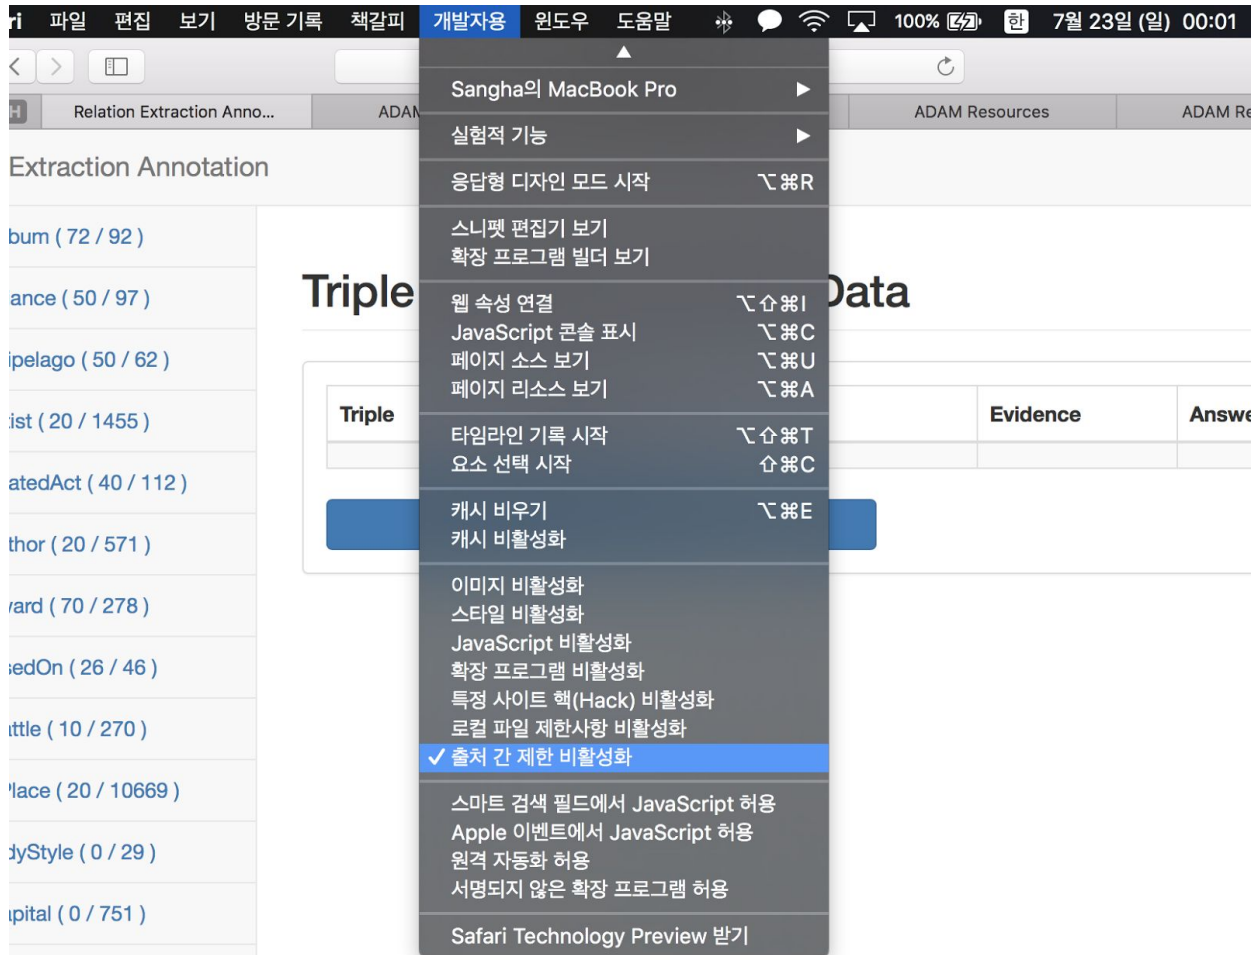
ri 파일 편집 보기 방문 기록 책갈피 개발자용 윈도우 도움말 100% 한 7월 23일 (일) 00:01

Relation Extraction Anno... ADAN ADAM Resources ADAM Re

Extraction Annotation

bum ( 72 / 92 )
ance ( 50 / 97 )
ipelago ( 50 / 62 )
ist ( 20 / 1455 )
atedAct ( 40 / 112 )
thor ( 20 / 571 )
vard ( 70 / 278 )
sedOn ( 26 / 46 )
ttle ( 10 / 270 )
lace ( 20 / 10669 )
dyStyle ( 0 / 29 )
ipital ( 0 / 751 )

Triple Data

| Triple | Evidence | Answe |
|---|---|---|
| | | |

Sangha의 MacBook Pro ▶
실험적 기능 ▶
응답형 디자인 모드 시작 ⌥⌘R
스니펫 편집기 보기
확장 프로그램 빌더 보기
웹 속성 연결 ⌥⇧⌘I
JavaScript 콘솔 표시 ⌥⌘C
페이지 소스 보기 ⌥⌘U
페이지 리소스 보기 ⌥⌘A
타임라인 기록 시작 ⌥⇧⌘T
요소 선택 시작 ⇧⌘C
캐시 비우기 ⌥⌘E
캐시 비활성화
이미지 비활성화
스타일 비활성화
JavaScript 비활성화
확장 프로그램 비활성화
특정 사이트 핵(Hack) 비활성화
로컬 파일 제한사항 비활성화
✓ 출처 간 제한 비활성화
스마트 검색 필드에서 JavaScript 허용
Apple 이벤트에서 JavaScript 허용
원격 자동화 허용
서명되지 않은 확장 프로그램 허용
Safari Technology Preview 받기